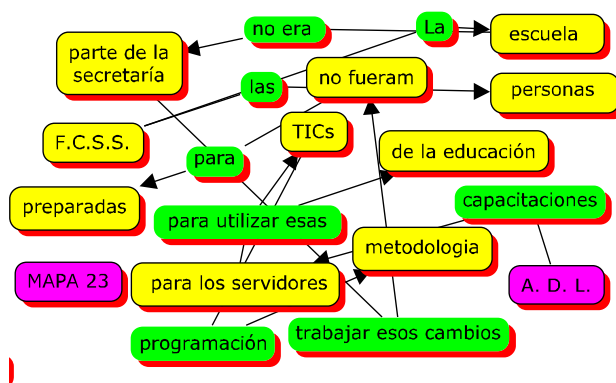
no era
La
escuela
parte de la secretaría
las
no fueram
personas
F.C.S.S.
TICs
de la educación
para
preparadas
capacitaciones
para utilizar esas
metodologia
MAPA 23
para los servidores
A. D. L.
trabajar esos cambios
programación